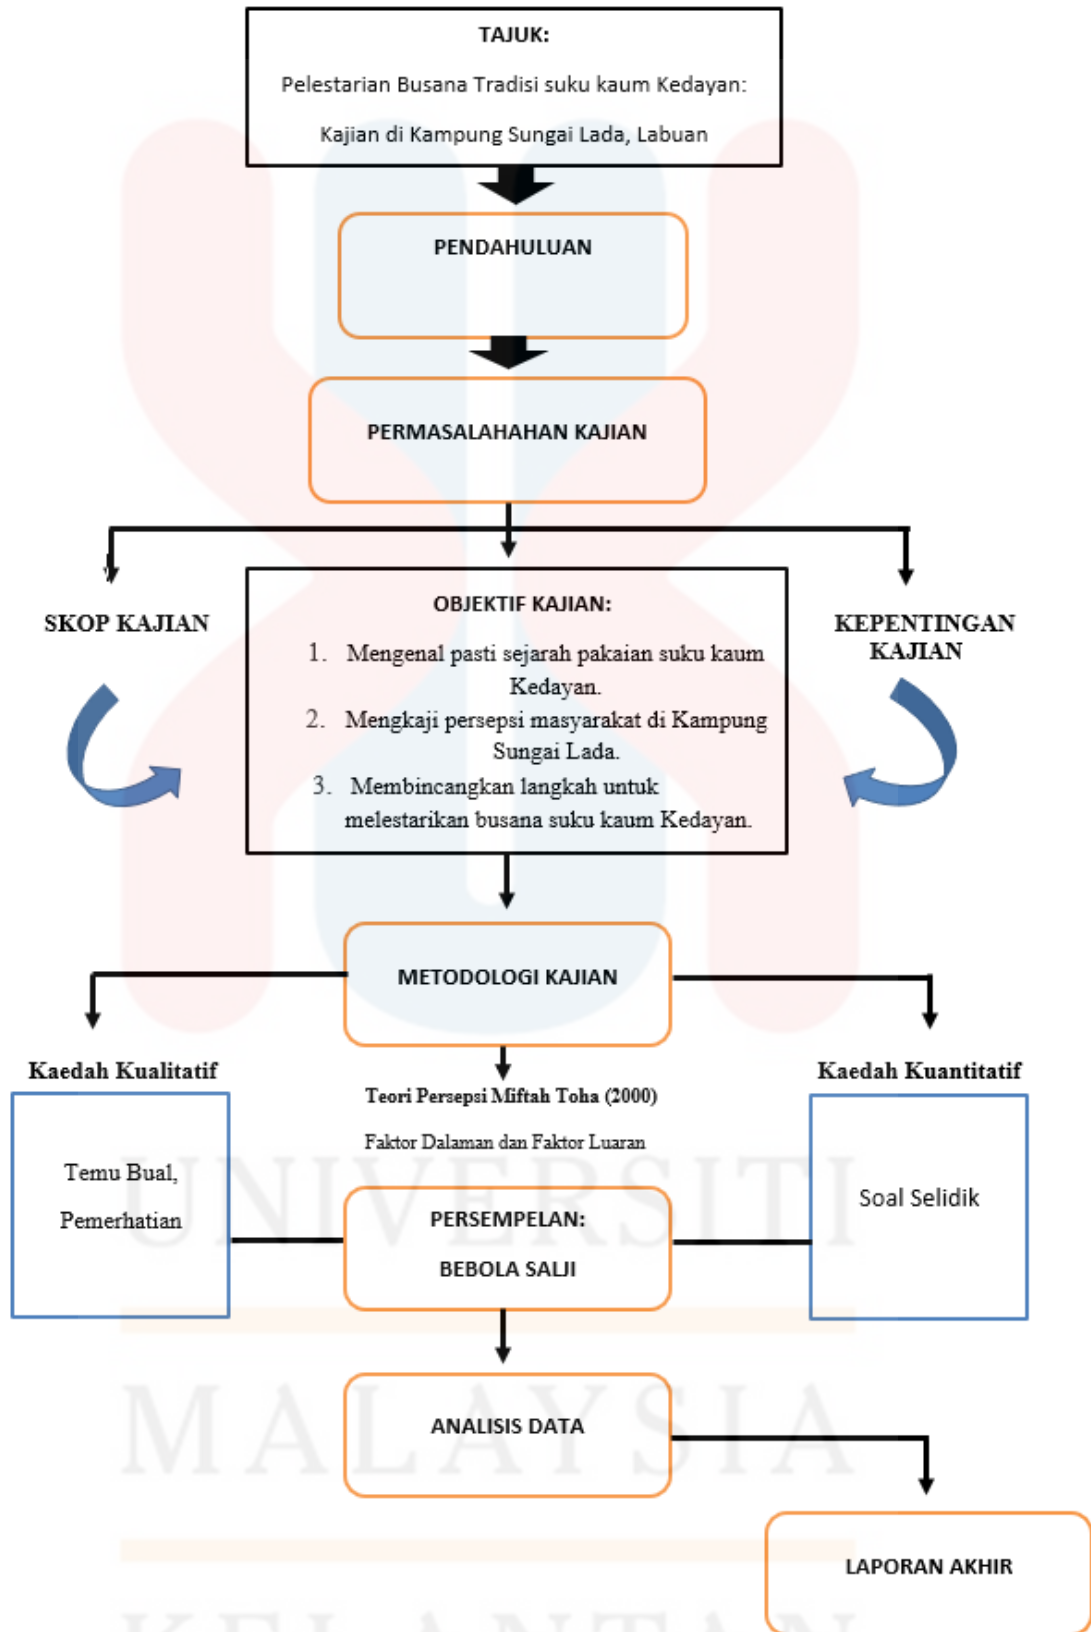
TAJUK:

Pelestarian Busana Tradisi suku kaum Kedayan:

Kajian di Kampung Sungai Lada, Labuan

PENDAHULUAN

PERMASALAHAHAN KAJIAN

SKOP KAJIAN

OBJEKTIF KAJIAN:

1. Mengenal pasti sejarah pakaian suku kaum Kedayan.
2. Mengkaji persepsi masyarakat di Kampung Sungai Lada.
3. Membincangkan langkah untuk melestarikan busana suku kaum Kedayan.

KEPENTINGAN KAJIAN

METODOLOGI KAJIAN

Kaedah Kualitatif

Temu Bual,

Pemerhatian

Teori Persepsi Miftah Toha (2000)

Faktor Dalaman dan Faktor Luaran

Kaedah Kuantitatif

Soal Selidik

PERSEMPELAN:

BEBOLA SALJI

ANALISIS DATA

LAPORAN AKHIR

UNIVERSITI

MALAYSIA

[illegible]